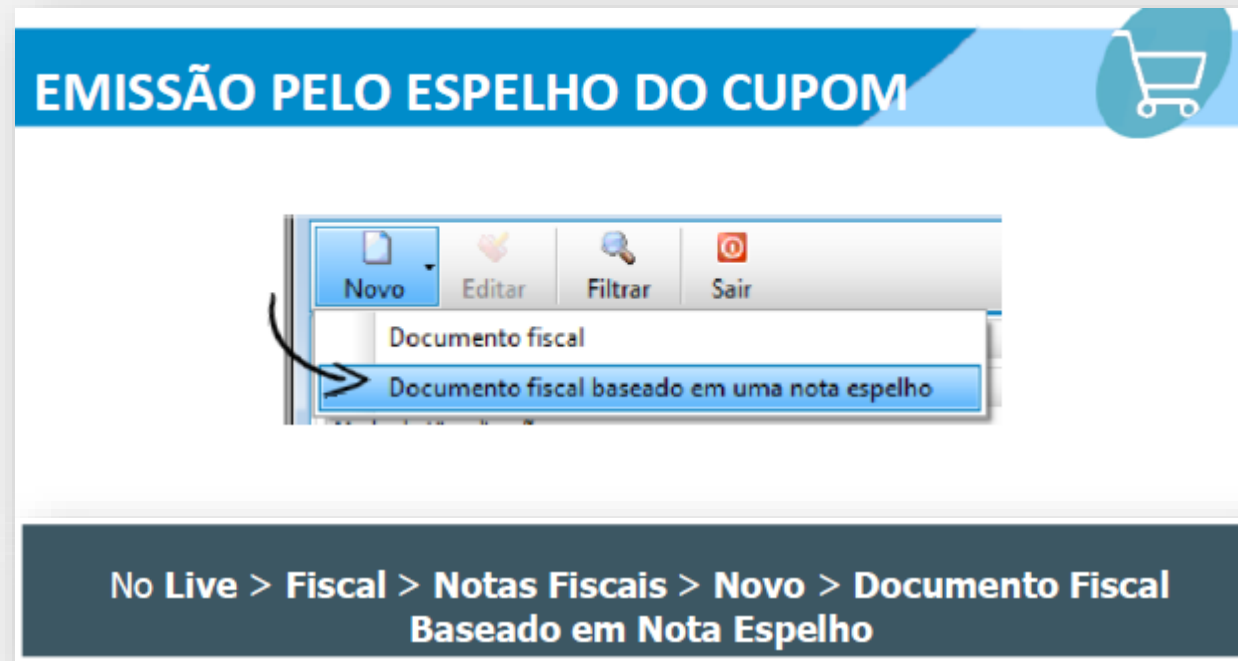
EMISSÃO PELO ESPELHO DO CUPOM

Novo
Editar
Filtrar
Sair

Documento fiscal
Documento fiscal baseado em uma nota espelho

No Live > Fiscal > Notas Fiscais > Novo > Documento Fiscal Baseado em Nota Espelho